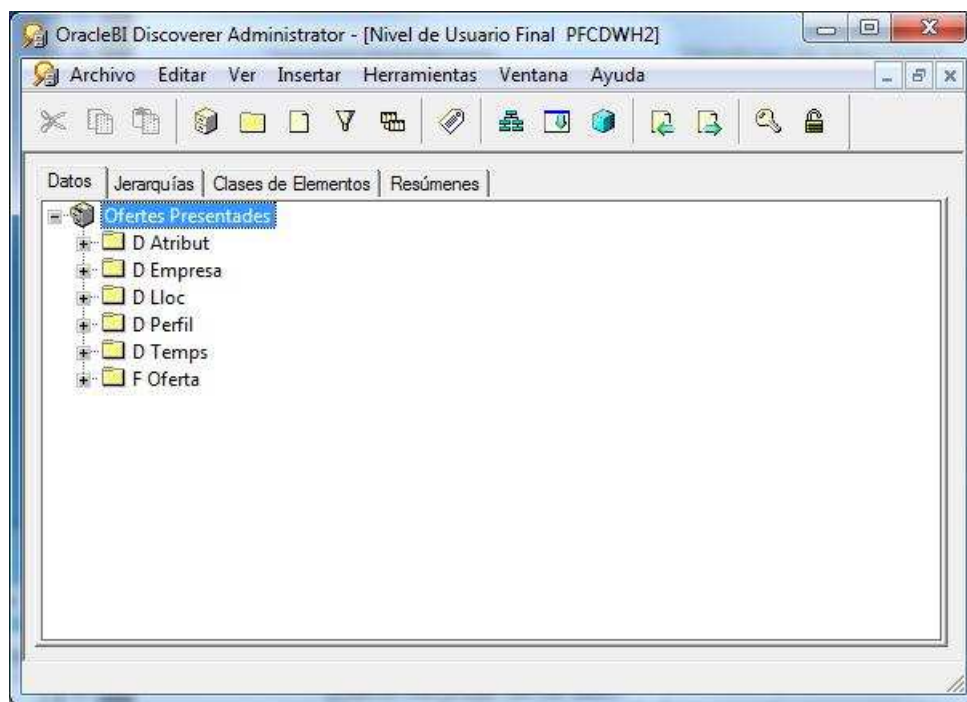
OracleBI Discoverer Administrator - [Nivel de Usuario Final PFCDWH2]

Archivo Editar Ver Insertar Herramientas Ventana Ayuda

Datos | Jerarquías | Clases de Elementos | Resúmenes

Ofertes Presentades
D Atribut
D Empresa
D Lloc
D Perfil
D Temps
F Oferta